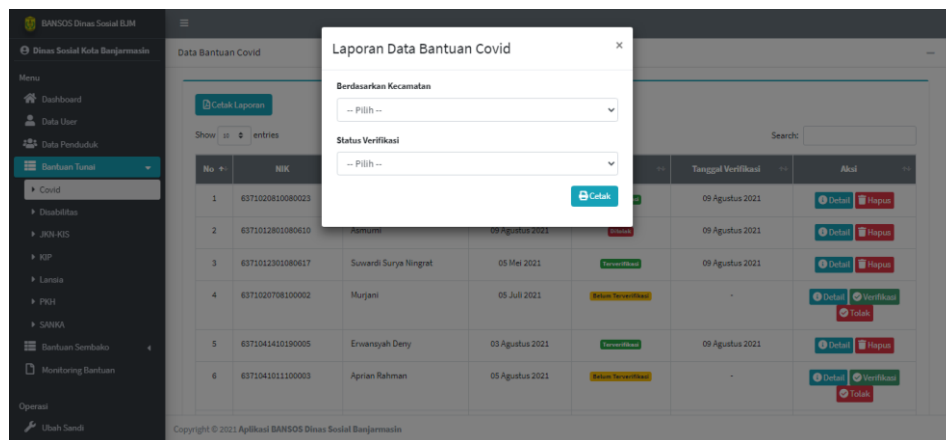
BANSOS Dinas Sosial BJM

Dinas Sosial Kota Banjarmasin

Menu

Dashboard

Data User

Data Penduduk

Bantuan Tunai

Covid

Disabilitas

JKN-KIS

KIP

Lansia

PKH

SANKA

Bantuan Sembako

Monitoring Bantuan

Operasi

Ubah Sandi

Data Bantuan Covid

Cetak Laporan

Show 10 entries

Search:

| No | NIK | | | | Tanggal Verifikasi | Aksi |
|---|---|---|---|---|---|---|
| 1 | 6371020810080023 | | | | 09 Agustus 2021 | Detail Hapus |
| 2 | 6371012801080610 | Ramumi | 09 Agustus 2021 | Ditolak | 09 Agustus 2021 | Detail Hapus |
| 3 | 6371012301080617 | Suwardi Surya Ningrat | 05 Mei 2021 | Terverifikasi | 09 Agustus 2021 | Detail Hapus |
| 4 | 6371020708100002 | Murjani | 05 Juli 2021 | Belum Terverifikasi | - | Detail Verifikasi Tolak |
| 5 | 6371041410190005 | Erwansyah Deny | 03 Agustus 2021 | Terverifikasi | 09 Agustus 2021 | Detail Hapus |
| 6 | 6371041011100003 | Aprian Rahman | 05 Agustus 2021 | Belum Terverifikasi | - | Detail Verifikasi Tolak |

Copyright © 2021 Aplikasi BANSOS Dinas Sosial Banjarmasin

Laporan Data Bantuan Covid

×

Berdasarkan Kecamatan

-- Pilih --

Status Verifikasi

-- Pilih --

Cetak